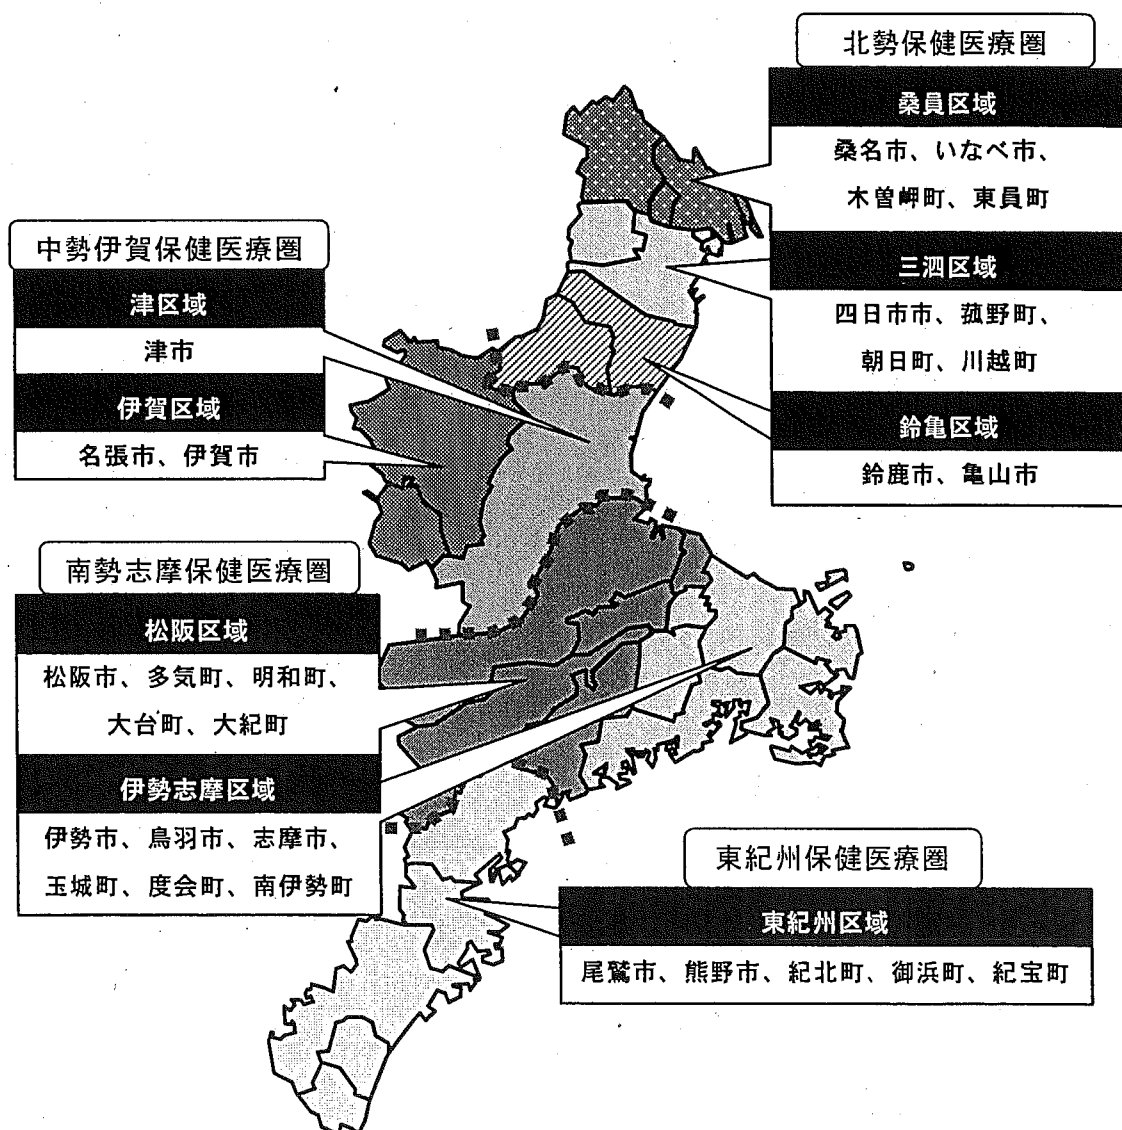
北勢保健医療圏

桑員区域

桑名市、いなべ市、木曽岬町、東員町

三泗区域

四日市市、菰野町、朝日町、川越町

鈴亀区域

鈴鹿市、亀山市

中勢伊賀保健医療圏

津区域

津市

伊賀区域

名張市、伊賀市

南勢志摩保健医療圏

松阪区域

松阪市、多気町、明和町、大台町、大紀町

伊勢志摩区域

伊勢市、鳥羽市、志摩市、玉城町、度会町、南伊勢町

東紀州保健医療圏

東紀州区域

尾鷲市、熊野市、紀北町、御浜町、紀宝町